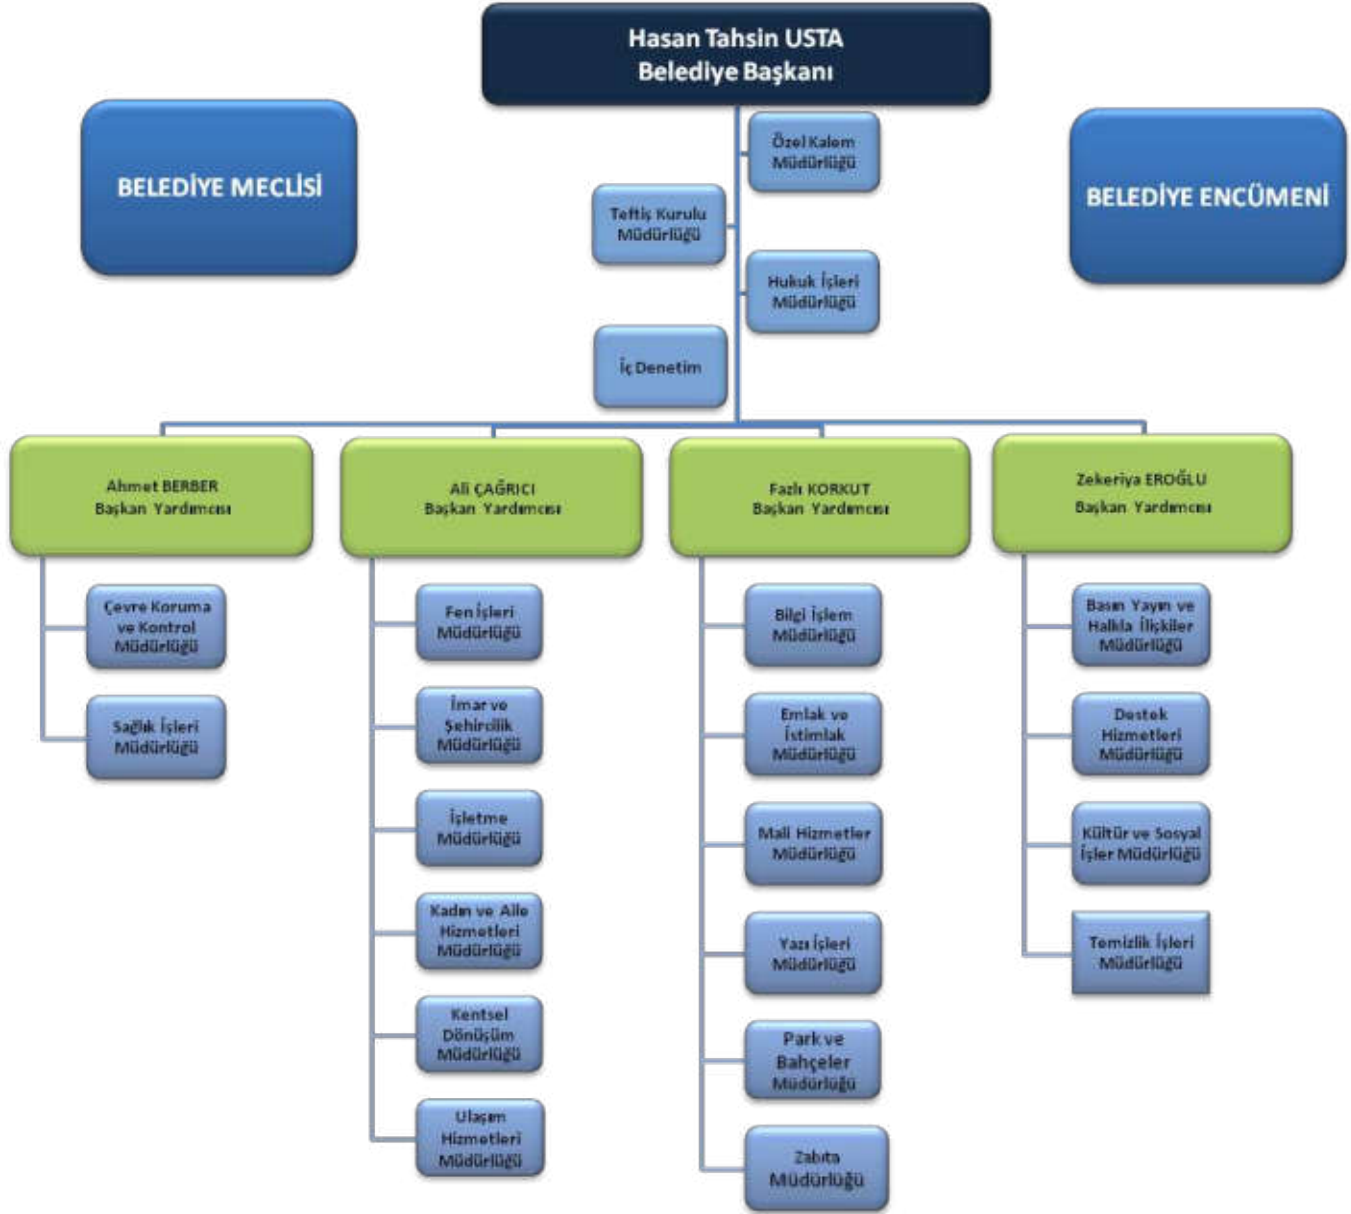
Hasan Tahsin USTA
Belediye Başkanı

BELEDİYE MECLİSİ

BELEDİYE ENCÜMENİ

Özel Kalem Müdürlüğü

Teftiş Kurulu Müdürlüğü

Hukuk İşleri Müdürlüğü

İç Denetim

Ahmet BERBER
Başkan Yardımcısı

Çevre Koruma ve Kontrol Müdürlüğü

Sağlık İşleri Müdürlüğü

Ali ÇAĞRICI
Başkan Yardımcısı

Fen İşleri Müdürlüğü

İmar ve Şehircilik Müdürlüğü

İşletme Müdürlüğü

Kadın ve Aile Hizmetleri Müdürlüğü

Kentsel Dönüşüm Müdürlüğü

Ulaşım Hizmetleri Müdürlüğü

Fazlı KORKUT
Başkan Yardımcısı

Bilgi İşlem Müdürlüğü

Emlak ve İstimlak Müdürlüğü

Mali Hizmetler Müdürlüğü

Yazı İşleri Müdürlüğü

Park ve Bahçeler Müdürlüğü

Zabıta Müdürlüğü

Zekeriya EROĞLU
Başkan Yardımcısı

Basın Yayın ve Halkla İlişkiler Müdürlüğü

Destek Hizmetleri Müdürlüğü

Kültür ve Sosyal İşler Müdürlüğü

Temizlik İşleri Müdürlüğü